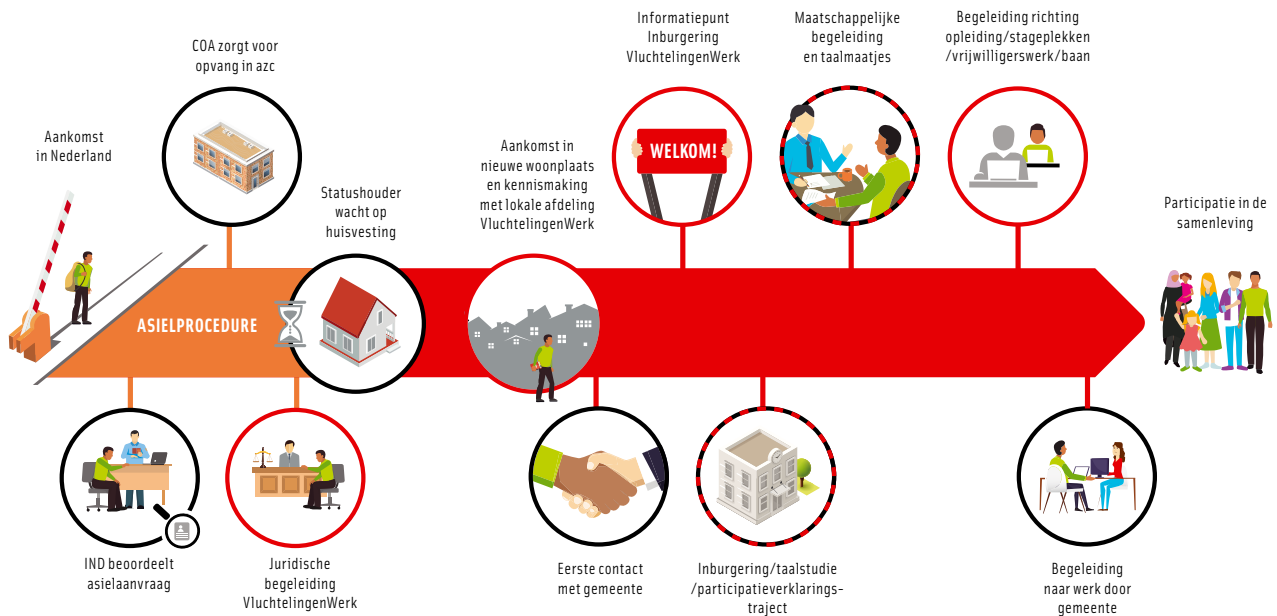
Aankomst in Nederland

COA zorgt voor opvang in azc

Statushouder wacht op huisvesting

Aankomst in nieuwe woonplaats en kennismaking met lokale afdeling VluchtelingenWerk

Informatiepunt Inburgering VluchtelingenWerk

WELKOM!

Maatschappelijke begeleiding en taalmaatjes

Begeleiding richting opleiding/stageplekken /vrijwilligerswerk/baan

Participatie in de samenleving

ASIELPROCEDURE

IND beoordeelt asielaanvraag

Juridische begeleiding VluchtelingenWerk

Eerste contact met gemeente

Inburgering/taalstudie /participatieverklaringstraject

Begeleiding naar werk door gemeente